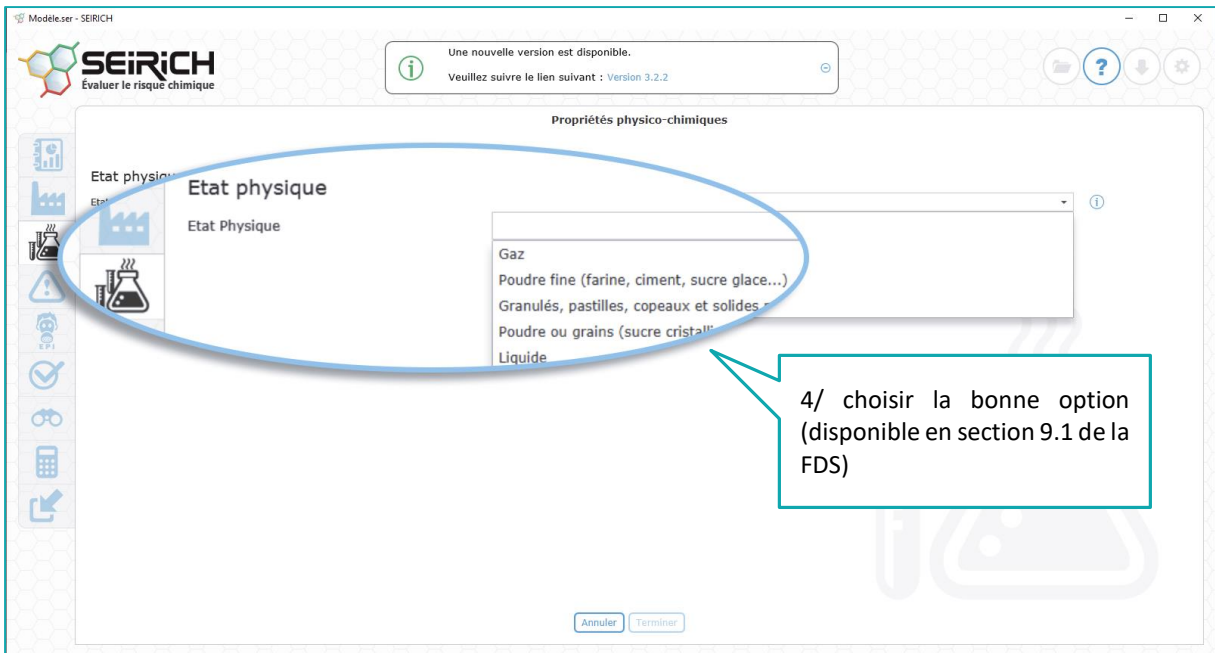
Modèle.ser - SEIRICH

SEIRICH
Évaluer le risque chimique

Une nouvelle version est disponible.
Veuillez suivre le lien suivant : Version 3.2.2

Propriétés physico-chimiques

Etat physiq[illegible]
Etat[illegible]

Etat physique
Etat Physique

Gaz
Poudre fine (farine, ciment, sucre glace...)
Granulés, pastilles, copeaux et solides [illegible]
Poudre ou grains (sucre cristall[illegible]
Liquide

4/ choisir la bonne option (disponible en section 9.1 de la FDS)

Annuler
Terminer